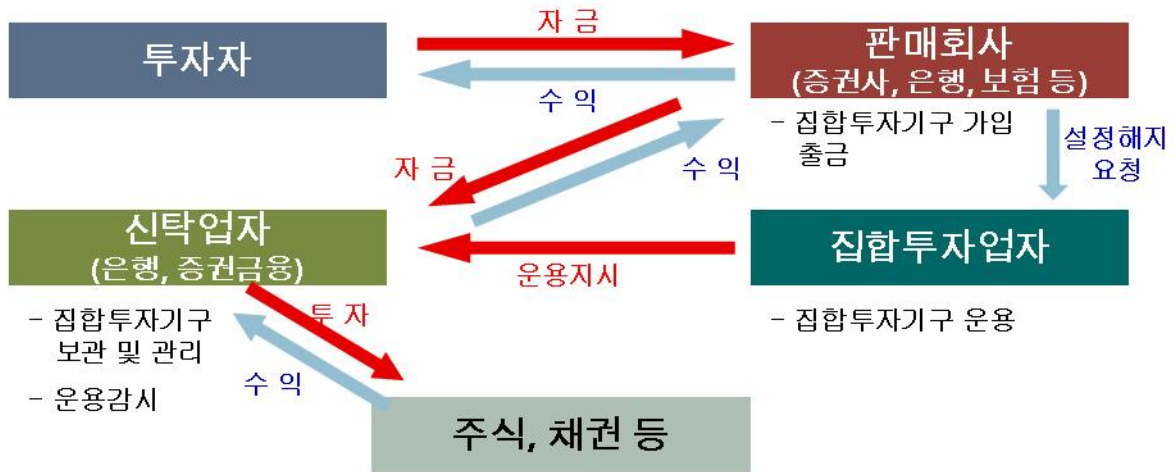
투자자

자 금

수 익

판매회사
(증권사, 은행, 보험 등)

- 집합투자기구 가입 출금

설정해지 요청

자 금

수 익

신탁업자
(은행, 증권금융)

운용지시

집합투자업자

- 집합투자기구 보관 및 관리

- 운용감시

투 자

수 익

- 집합투자기구 운용

주식, 채권 등